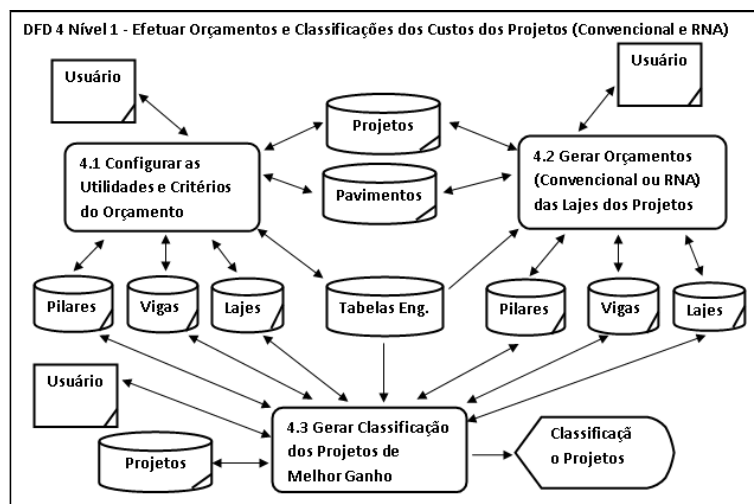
DFD 4 Nível 1 - Efetuar Orçamentos e Classificações dos Custos dos Projetos (Convencional e RNA)

Usuário

Projetos

Usuário

4.1 Configurar as Utilidades e Critérios do Orçamento

Pavimentos

4.2 Gerar Orçamentos (Convencional ou RNA) das Lajes dos Projetos

Pilares

Vigas

Lajes

Tabelas Eng.

Pilares

Vigas

Lajes

Usuário

Projetos

4.3 Gerar Classificação dos Projetos de Melhor Ganho

Classificaçã o Projetos